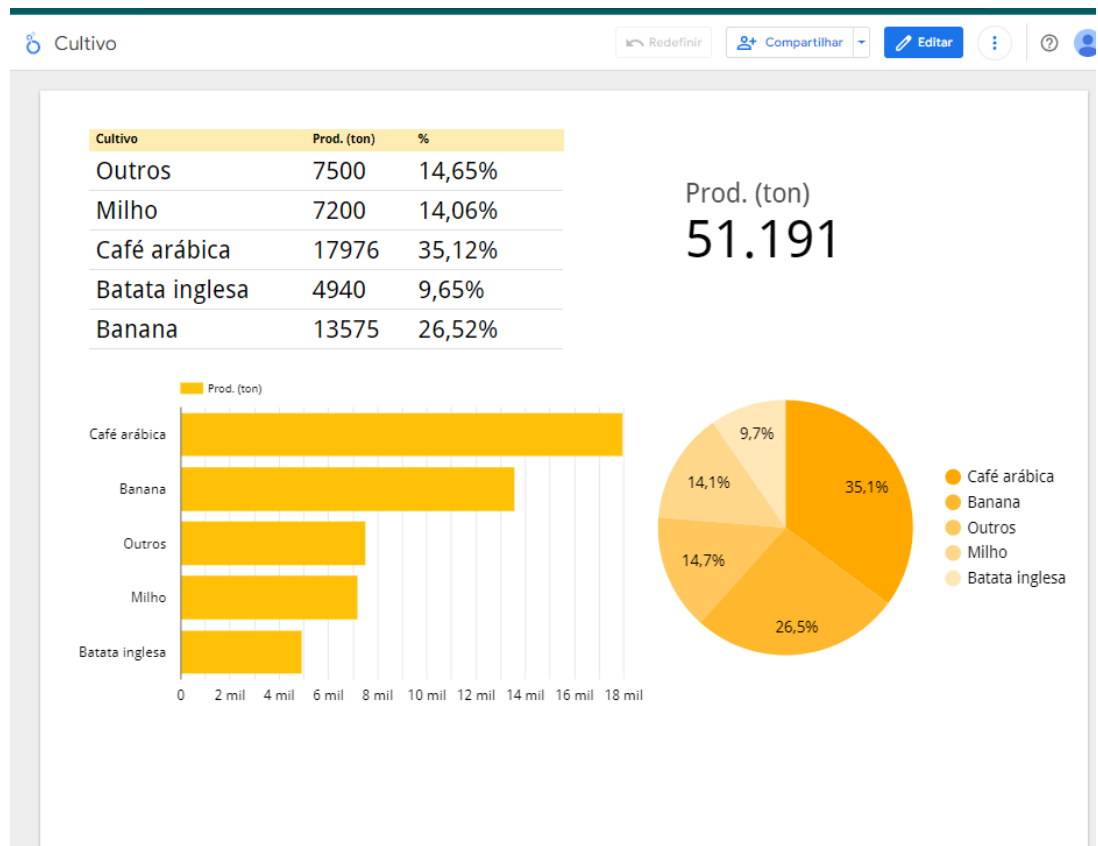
Cultivo

Redefinir
Compartilhar
Editar

| Cultivo | Prod. (ton) | % |
|---|---|---|
| Outros | 7500 | 14,65% |
| Milho | 7200 | 14,06% |
| Café arábica | 17976 | 35,12% |
| Batata inglesa | 4940 | 9,65% |
| Banana | 13575 | 26,52% |

Prod. (ton)
51.191

Prod. (ton)

Café arábica
Banana
Outros
Milho
Batata inglesa

0 2 mil 4 mil 6 mil 8 mil 10 mil 12 mil 14 mil 16 mil 18 mil

9,7%
35,1%
14,1%
14,7%
26,5%

Café arábica
Banana
Outros
Milho
Batata inglesa